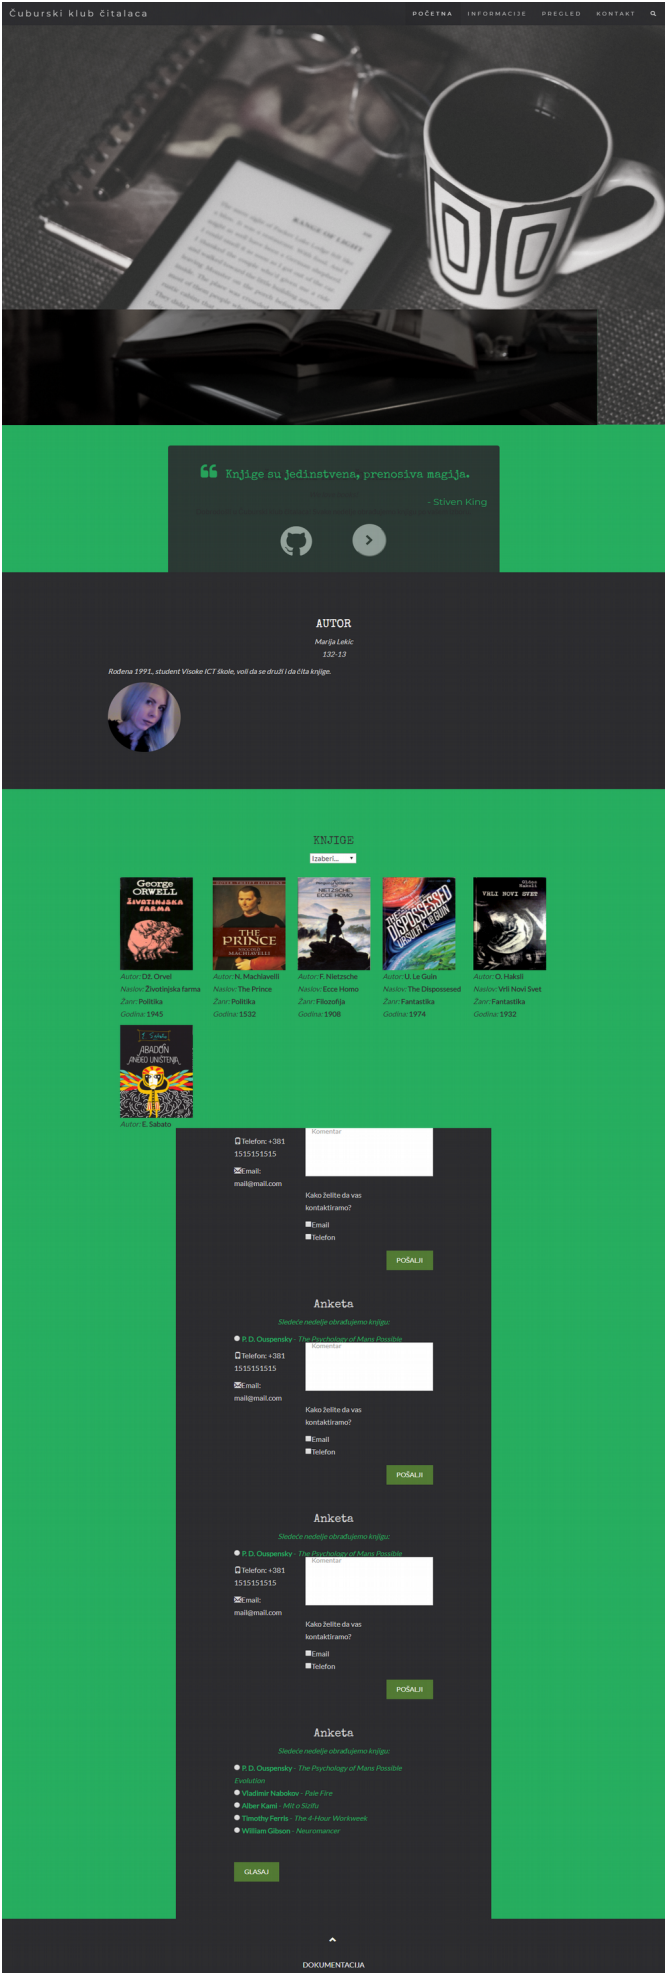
Čuburski klub čitalaca

POČETNA INFORMACIJE PREGLED KONTAKT

Knjige su jedinstvena, prenosiva magija.

- Stiven King

AUTOR

Marija Lekic

132-13

Rođena 1991., student Visoke ICT škole, voli da se druži i da čita knjige.

KNJIGE

Izaberi...

Autor: Dž. Orvel
Naslov: Životinjska farma
Žanr: Politika
Godina: 1945

Autor: N. Machiavelli
Naslov: The Prince
Žanr: Politika
Godina: 1532

Autor: F. Nietzsche
Naslov: Ecce Homo
Žanr: Filozofija
Godina: 1908

Autor: U. Le Guin
Naslov: The Dispossesed
Žanr: Fantastika
Godina: 1974

Autor: O. Haksli
Naslov: Vrli Novi Svet
Žanr: Fantastika
Godina: 1932

Autor: E. Sabato

Telefon: +381 1515151515

Email: mail@mail.com

Komentar

Kako želite da vas kontaktiramo?

Email
Telefon

POŠALJI

Anketa

Sledeće nedelje obrađujemo knjigu:

P. D. Ouspensky - The Psychology of Mans Possible

Telefon: +381 1515151515

Email: mail@mail.com

Komentar

Kako želite da vas kontaktiramo?

Email
Telefon

POŠALJI

Anketa

Sledeće nedelje obrađujemo knjigu:

P. D. Ouspensky - The Psychology of Mans Possible

Telefon: +381 1515151515

Email: mail@mail.com

Komentar

Kako želite da vas kontaktiramo?

Email
Telefon

POŠALJI

Anketa

Sledeće nedelje obrađujemo knjigu:

P. D. Ouspensky - The Psychology of Mans Possible Evolution
Vladimir Nabokov - Pale Fire
Alber Kami - Mit o Sizifu
Timothy Ferris - The 4-Hour Workweek
William Gibson - Neuromancer

GLASAJ

DOKUMENTACIJA